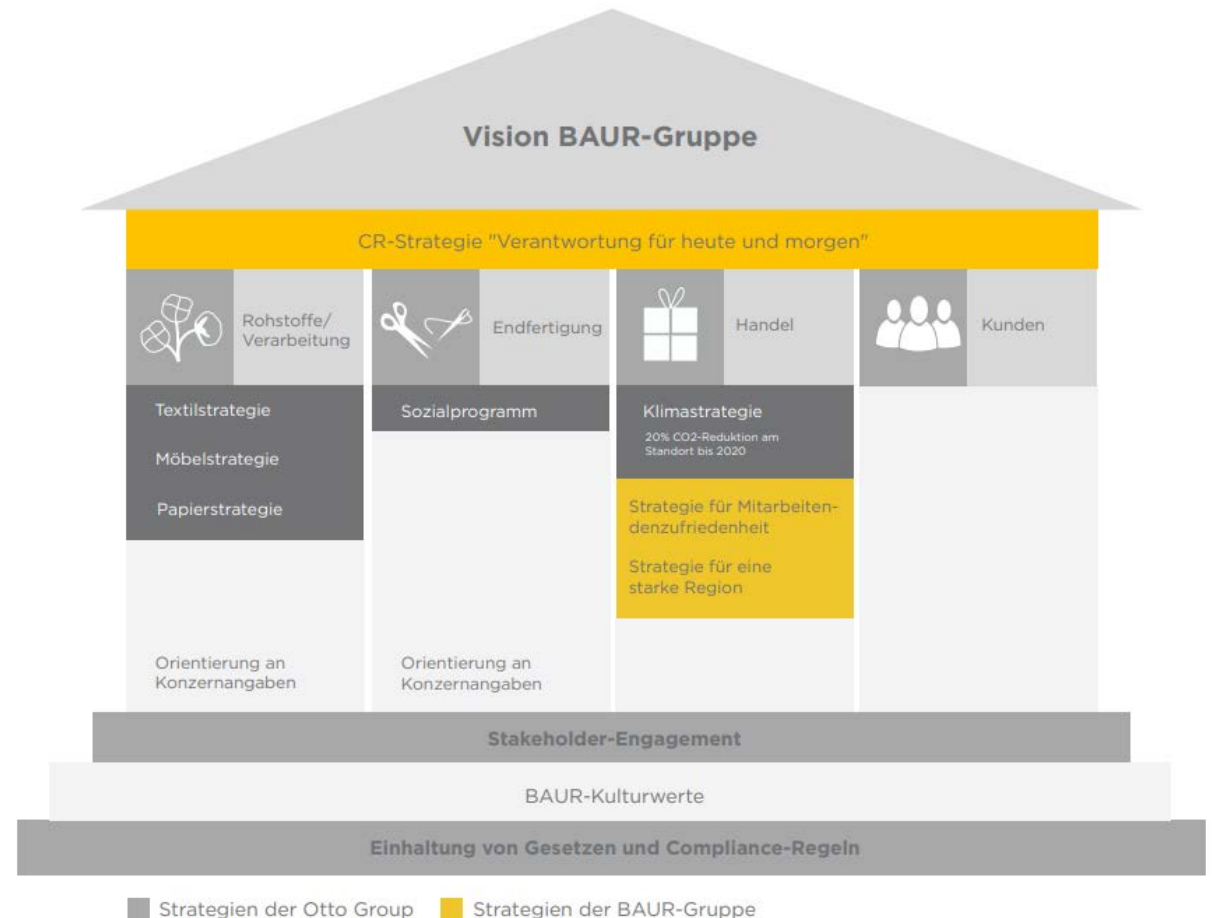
Vision BAUR-Gruppe

CR-Strategie "Verantwortung für heute und morgen"

Rohstoffe/ Verarbeitung

Textilstrategie

Möbelstrategie

Papierstrategie

Orientierung an Konzernangaben

Endfertigung

Sozialprogramm

Orientierung an Konzernangaben

Handel

Klimastrategie

20% CO2-Reduktion am Standort bis 2020

Strategie für Mitarbeitendenzufriedenheit

Strategie für eine starke Region

Kunden

Stakeholder-Engagement

BAUR-Kulturwerte

Einhaltung von Gesetzen und Compliance-Regeln

Strategien der Otto Group Strategien der BAUR-Gruppe